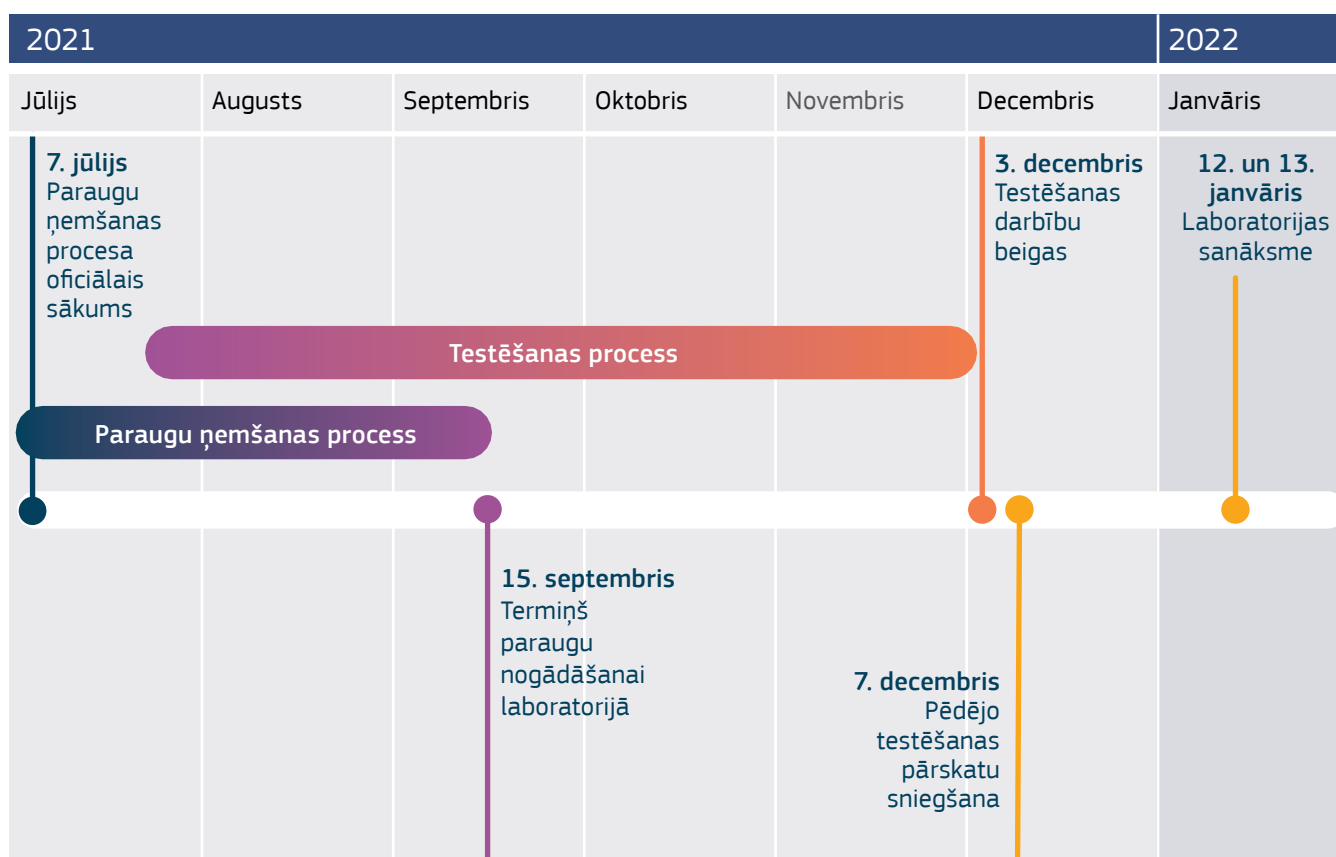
2021

2022

Jūlijs

Augusts

Septembris

Oktobris

Novembris

Decembris

Janvāris

7. jūlijs
Paraugu ņemšanas procesa oficiālais sākums

3. decembris
Testēšanas darbību beigas

12. un 13. janvāris
Laboratorijas sanāksme

Testēšanas process

Paraugu ņemšanas process

15. septembris
Termiņš paraugu nogādāšanai laboratorijā

7. decembris
Pēdējo testēšanas pārskatu sniegšana